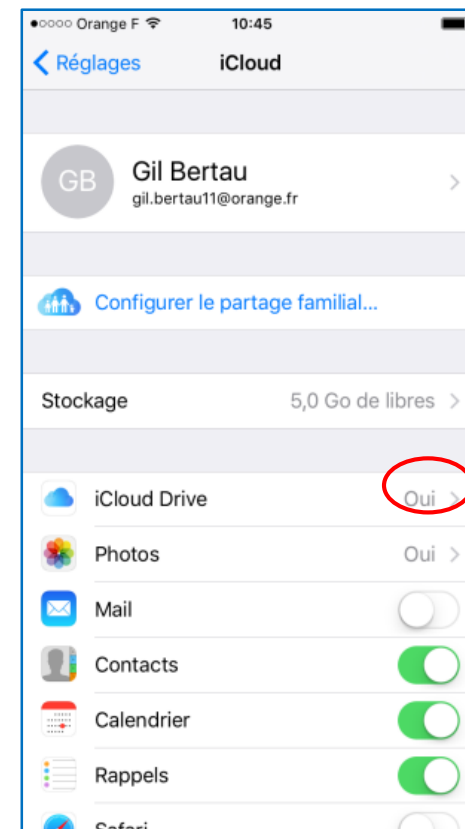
●○○○○ Orange F
10:45

< Réglages
iCloud

GB
Gil Bertau
gil.bertau11@orange.fr

Configurer le partage familial...

Stockage
5,0 Go de libres

iCloud Drive
Oui

Photos
Oui

Mail

Contacts

Calendrier

Rappels

Safari